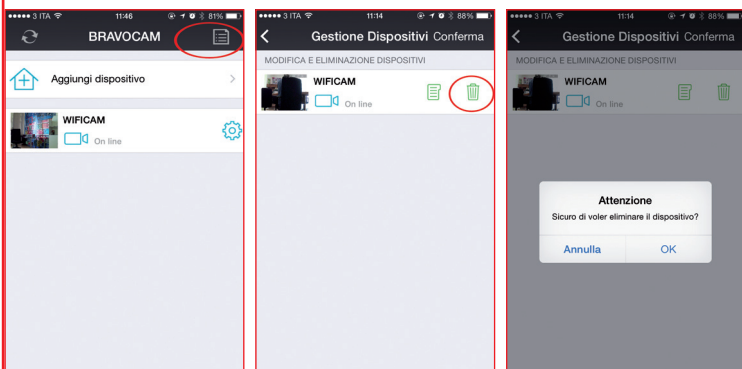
●●●●● 3 ITA 11:46 81%

BRAVOCAM

Aggiungi dispositivo

WIFICAM
On line

●●●●● 3 ITA 11:14 88%

Gestione Dispositivi Conferma

MODIFICA E ELIMINAZIONE DISPOSITIVI

WIFICAM
On line

●●●●● 3 ITA 11:14 88%

Gestione Dispositivi Conferma

MODIFICA E ELIMINAZIONE DISPOSITIVI

WIFICAM
On line

Attenzione
Sicuro di voler eliminare il dispositivo?

Annulla OK